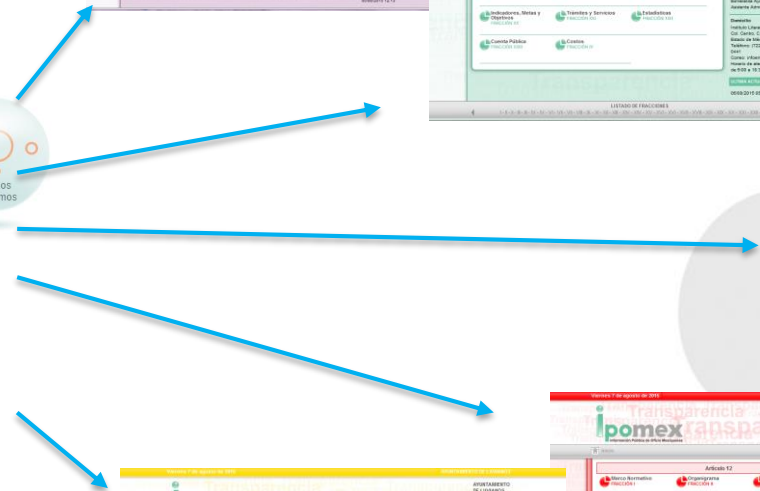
Indicadores, Metas y Objetivos
FRACCIÓN XIII

Trámites y Servicios
FRACCIÓN XIV

Estadísticas
FRACCIÓN XVI

Cuenta Pública
FRACCIÓN XVIII

Costos
FRACCIÓN IX

LISTADO DE FRACCIONES

Domicilio

Viernes 7 de agosto de 2015

Transparencia

ipomex

Información Pública de Oficio Mexiquense

Inicio

Artículo 12

Marco Normativo
FRACCIÓN I

Organigrama
FRACCIÓN II

Viernes 7 de agosto de 2015

AYUNTAMIENTO DE LUVIANOS

AYUNTAMIENTO DE LUVIANOS

os
mos